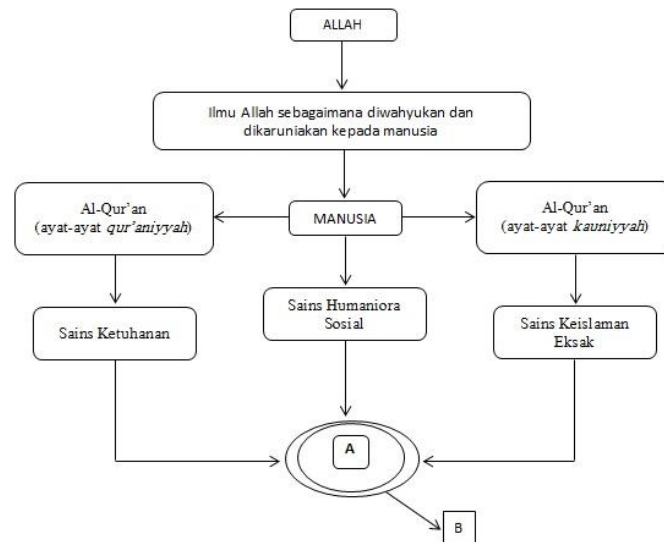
ALLAH

Ilmu Allah sebagaimana diwahyukan dan dikaruniakan kepada manusia

Al-Qur'an
(ayat-ayat qur'aniyyah)

MANUSIA

Al-Qur'an
(ayat-ayat kauniyyah)

Sains Ketuhanan

Sains Humaniora Sosial

Sains Keislaman Eksak

A

B